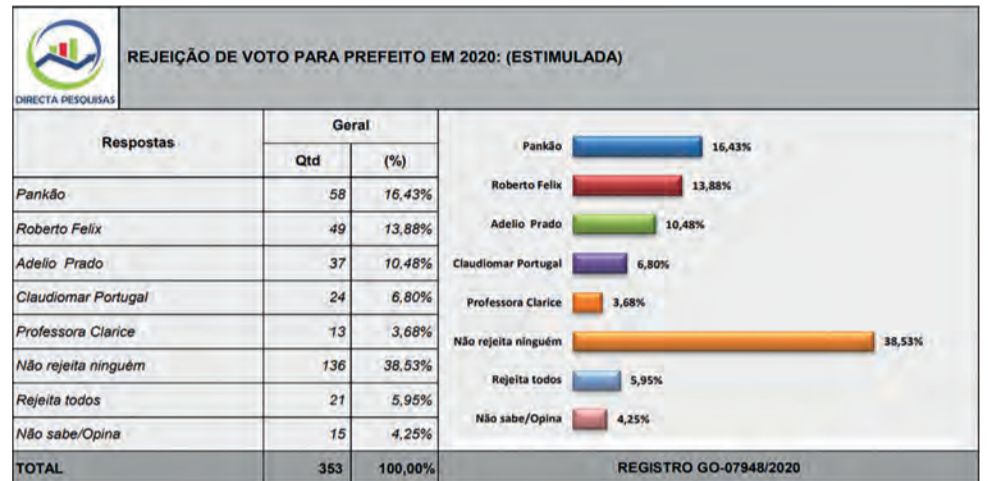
DIRECTA PESQUISAS

REJEIÇÃO DE VOTO PARA PREFEITO EM 2020: (ESTIMULADA)

| Respostas | Geral Qtd | Geral (%) |
|---|---|---|
| Pankão | 58 | 16,43% |
| Roberto Felix | 49 | 13,88% |
| Adelio Prado | 37 | 10,48% |
| Claudiomar Portugal | 24 | 6,80% |
| Professora Clarice | 13 | 3,68% |
| Não rejeita ninguém | 136 | 38,53% |
| Rejeita todos | 21 | 5,95% |
| Não sabe/Opina | 15 | 4,25% |
| TOTAL | 353 | 100,00% |

Pankão 16,43%
Roberto Felix 13,88%
Adelio Prado 10,48%
Claudiomar Portugal 6,80%
Professora Clarice 3,68%
Não rejeita ninguém 38,53%
Rejeita todos 5,95%
Não sabe/Opina 4,25%

REGISTRO GO-07948/2020